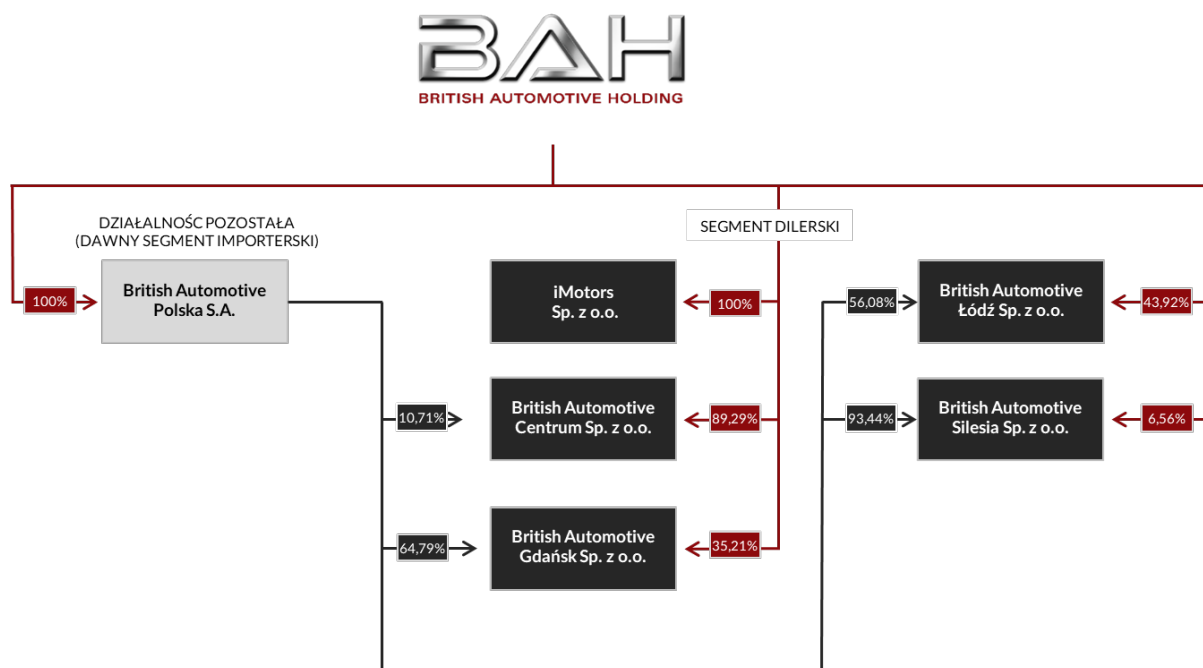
BAH
BRITISH AUTOMOTIVE HOLDING

DZIAŁALNOŚC POZOSTAŁA
(DAWNY SEGMENT IMPORTERSKI)

SEGMENT DILERSKI

100%

British Automotive Polska S.A.

iMotors Sp. z o.o.

100%

56,08%

British Automotive Łódź Sp. z o.o.

43,92%

10,71%

British Automotive Centrum Sp. z o.o.

89,29%

93,44%

British Automotive Silesia Sp. z o.o.

6,56%

64,79%

British Automotive Gdańsk Sp. z o.o.

35,21%